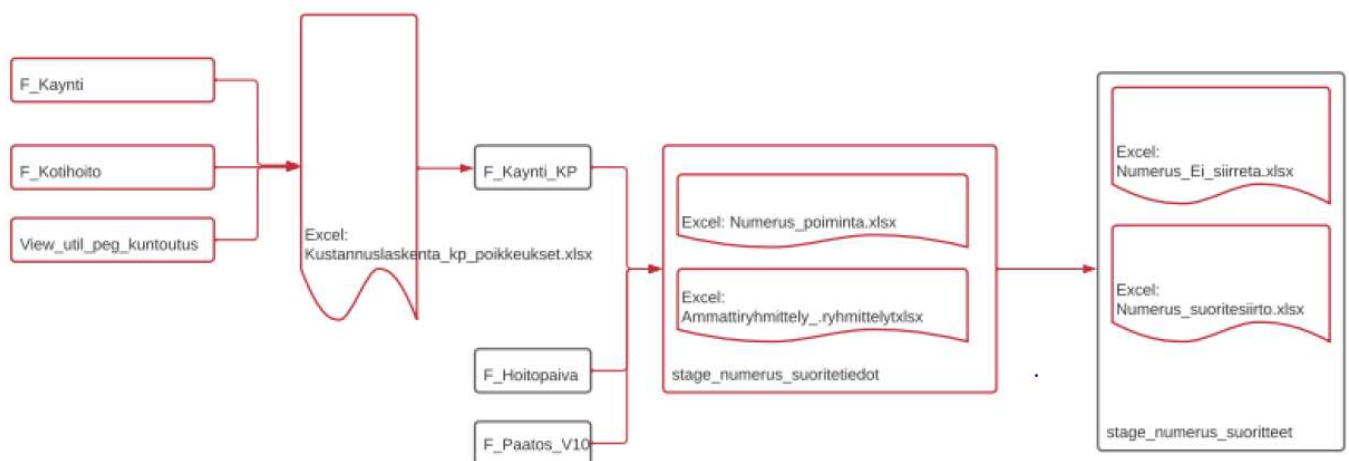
F_Kaynti

F_Kotihoito

View_util_peg_kuntoutus

Excel: Kustannuslaskenta_kp_poikkeukset.xlsx

F_Kaynti_KP

F_Hoitopaiva

F_Paatos_V10

Excel: Numerus_poiminta.xlsx

Excel: Ammattiryhmittely_.ryhmittelytxlsx

stage_numerus_suoritetiedot

Excel: Numerus_Ei_siirreta.xlsx

Excel: Numerus_suoritesiirto.xlsx

stage_numerus_suoritteet